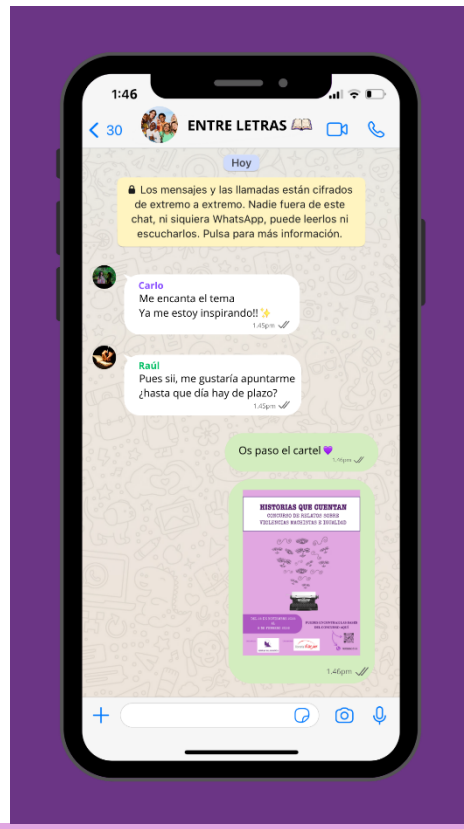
1:46

30 ENTRE LETRAS 📖

Hoy

🔒 Los mensajes y las llamadas están cifrados de extremo a extremo. Nadie fuera de este chat, ni siquiera WhatsApp, puede leerlos ni escucharlos. Pulsa para más información.

Carlo
Me encanta el tema
Ya me estoy inspirando!! ✨
1:45pm

Raúl
Pues sii, me gustaría apuntarme ¿hasta que día hay de plazo?
1:45pm

Os paso el cartel 💜
1:45pm

HISTORIAS QUE CUENTAN
CONCURSO DE RELATOS SOBRE VIOLENCIAS MACHISTAS E IGUALDAD
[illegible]
1:46pm